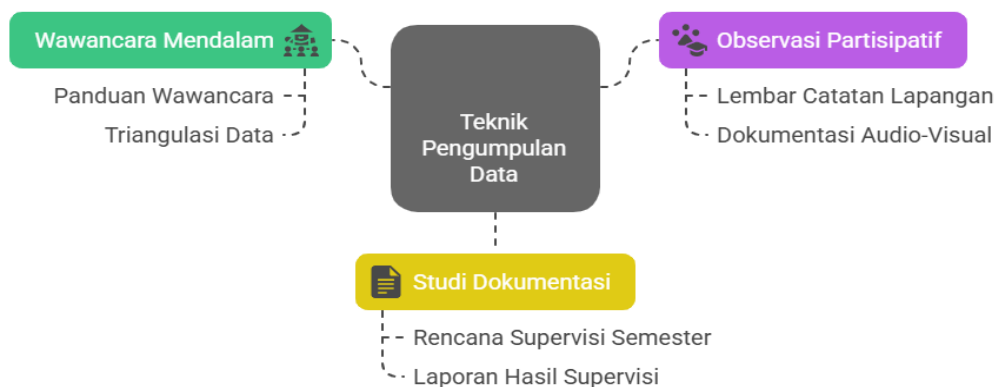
Wawancara Mendalam

Panduan Wawancara

Triangulasi Data

Teknik Pengumpulan Data

Observasi Partisipatif

Lembar Catatan Lapangan

Dokumentasi Audio-Visual

Studi Dokumentasi

Rencana Supervisi Semester

Laporan Hasil Supervisi